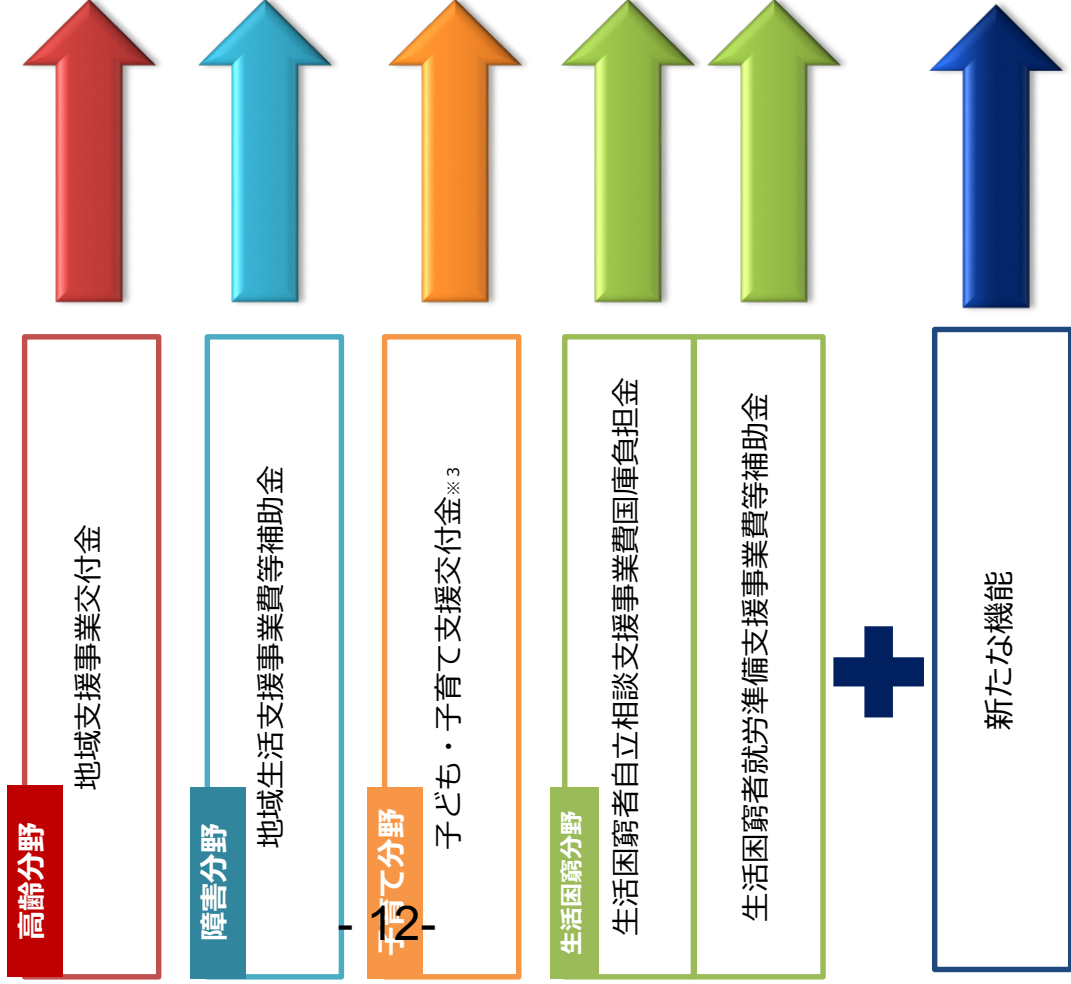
高齢分野
地域支援事業交付金

障害分野
地域生活支援事業費等補助金

子育て分野
子ども・子育て支援交付金※3

生活困窮分野
生活困窮者自立相談支援事業費国庫負担金
生活困窮者就労準備支援事業費等補助金

新たな機能

- 12-